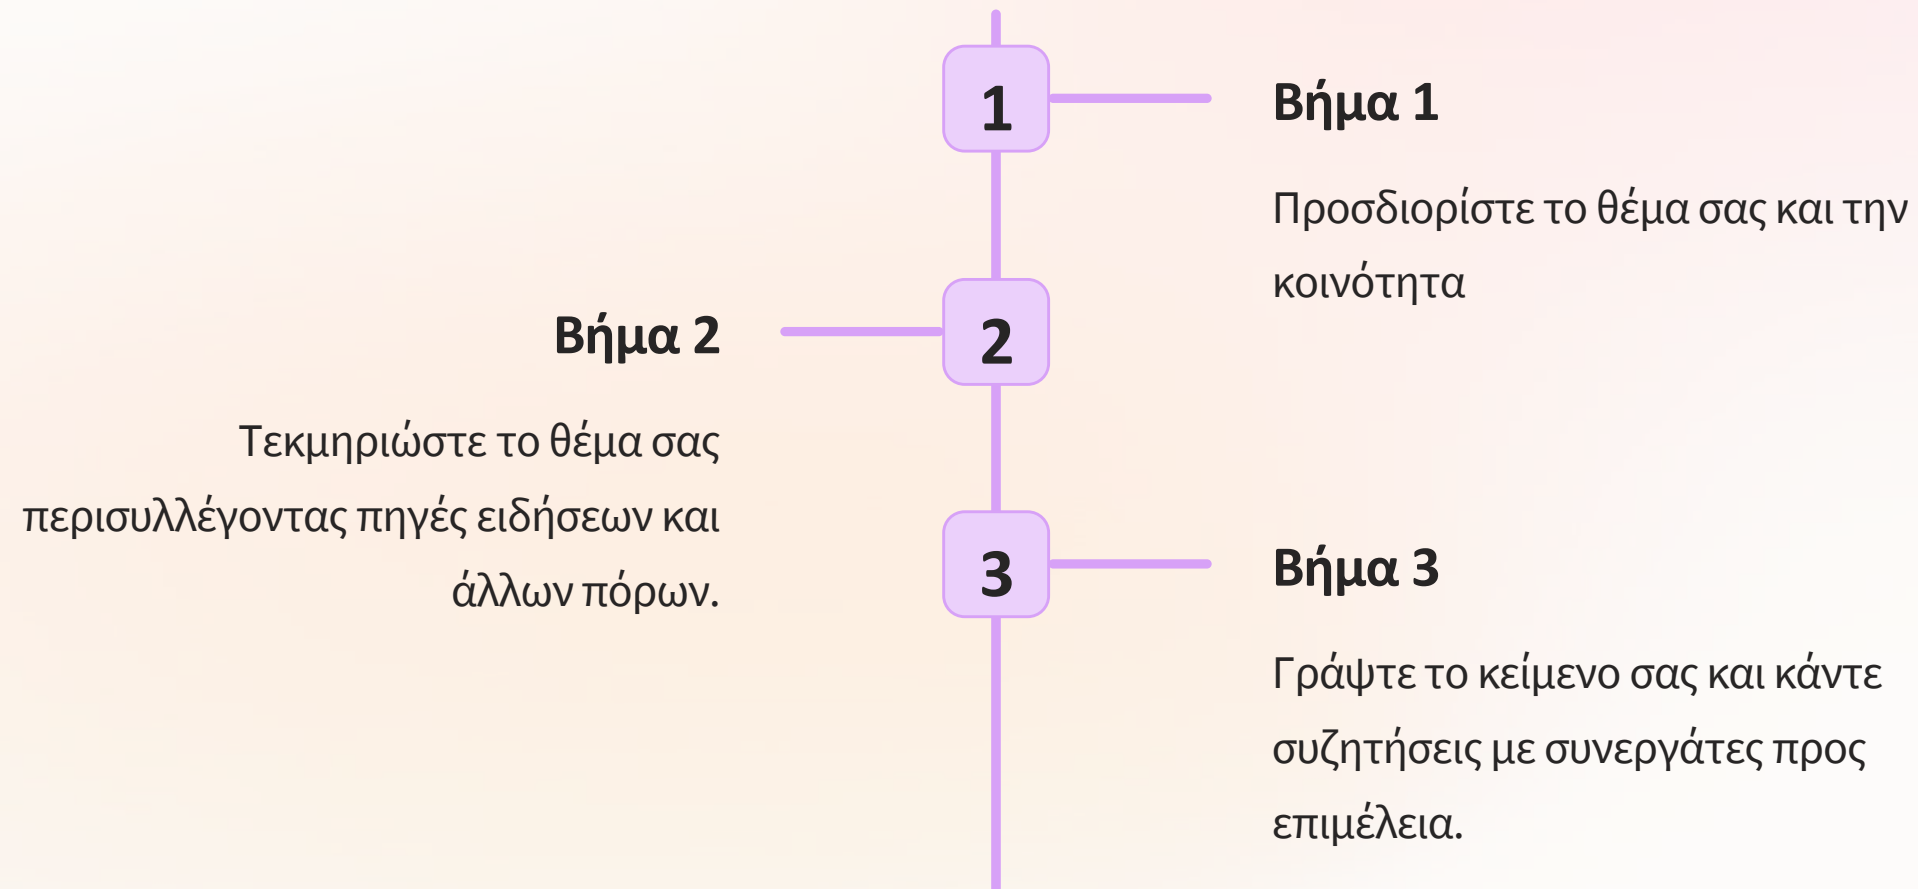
1

Βήμα 1

Προσδιορίστε το θέμα σας και την κοινότητα

2

Βήμα 2

Τεκμηριώστε το θέμα σας περισυλλέγοντας πηγές ειδήσεων και άλλων πόρων.

3

Βήμα 3

Γράψτε το κείμενο σας και κάντε συζητήσεις με συνεργάτες προς επιμέλεια.